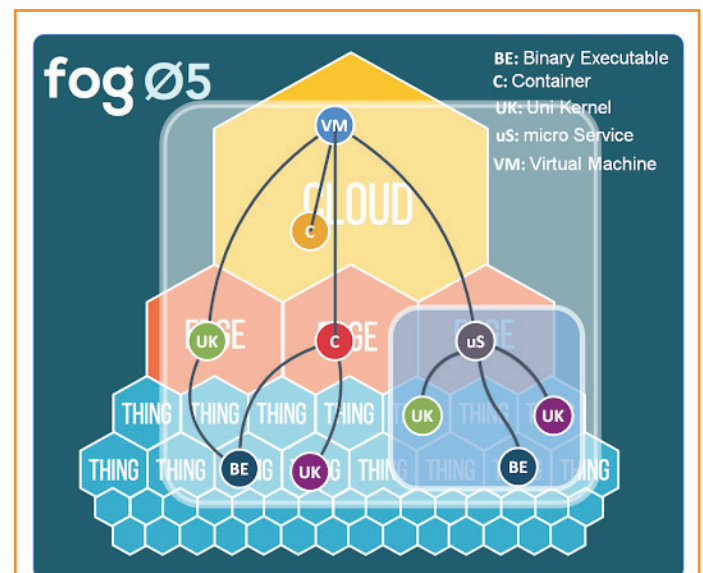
fog Ø5

BE: Binary Executable
C: Container
UK: Uni Kernel
uS: micro Service
VM: Virtual Machine

VM
CLOUD
C
EDGE
UK
EDGE
C
EDGE
uS
THING THING THING THING UK THING THING UK
THING THING BE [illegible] UK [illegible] THING THING BE THING